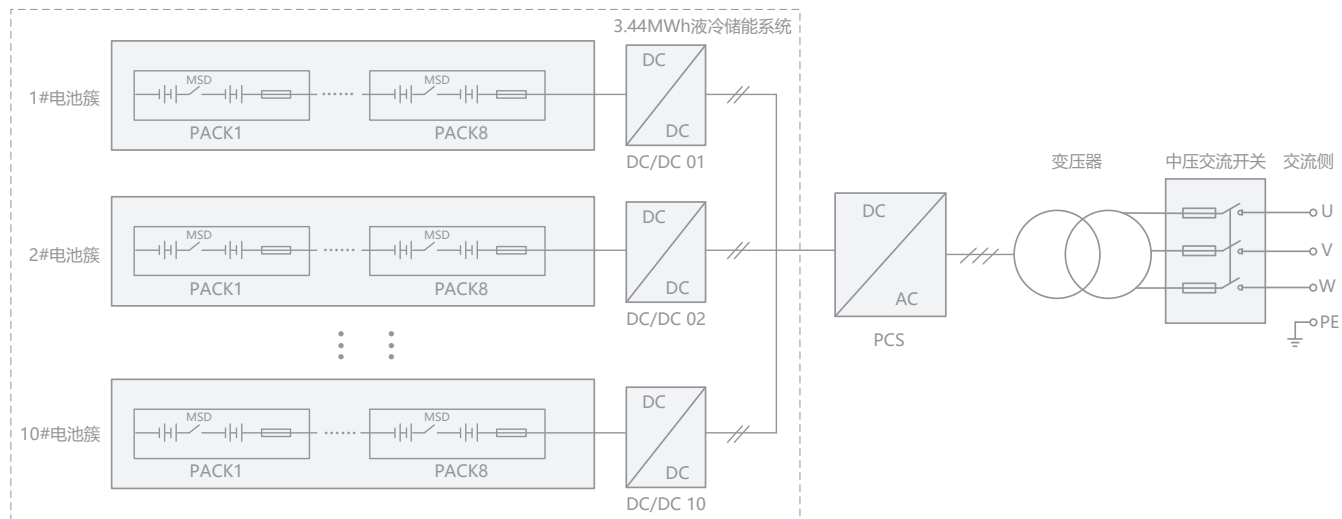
3.44MWh液冷储能系统

1#电池簇

MSD

MSD

PACK1

PACK8

DC

DC

DC/DC 01

2#电池簇

MSD

MSD

PACK1

PACK8

DC

DC

DC/DC 02

10#电池簇

MSD

MSD

PACK1

PACK8

DC

DC

DC/DC 10

DC

AC

PCS

变压器

中压交流开关

交流侧

U

V

W

PE